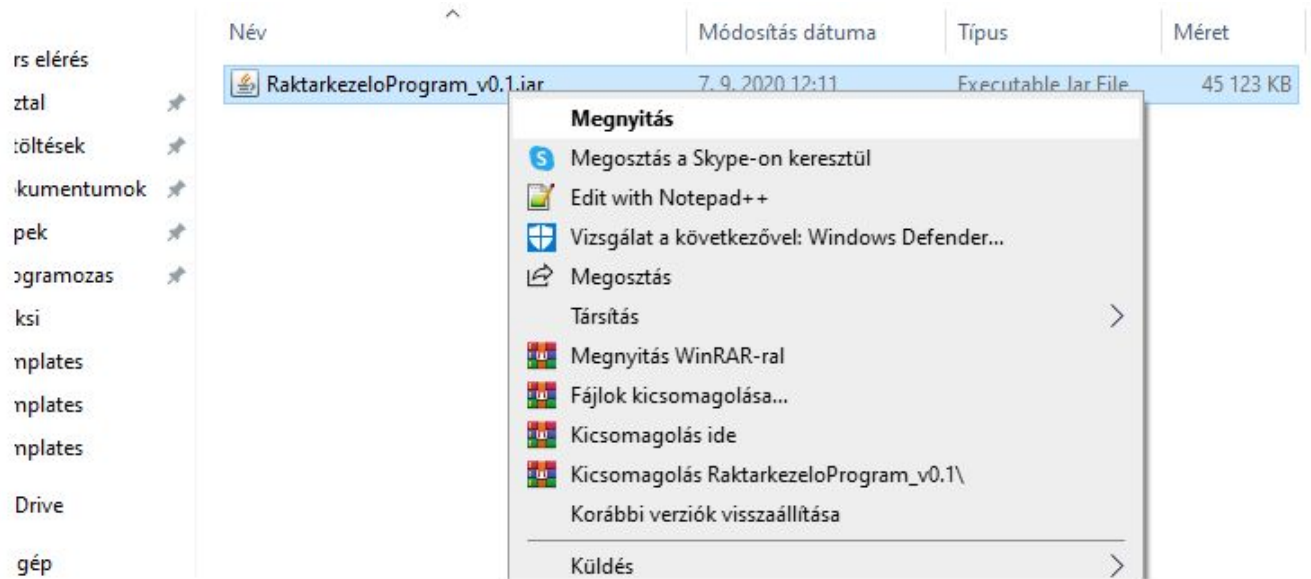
rs elérés
ztal
töltések
kumentumok
pek
ogramozas
ksi
nplates
nplates
nplates
Drive
gép

| Név | Módosítás dátuma | Típus | Méret |
|---|---|---|---|
| RaktarkezeloProgram_v0.1.jar | 7. 9. 2020 12:11 | Executable Jar File | 45 123 KB |

Megnyitás
Megosztás a Skype-on keresztül
Edit with Notepad++
Vizsgálat a következővel: Windows Defender...
Megosztás
Társítás
Megnyitás WinRAR-ral
Fájlok kicsomagolása...
Kicsomagolás ide
Kicsomagolás RaktarkezeloProgram_v0.1\
Korábbi verziók visszaállítása
Küldés